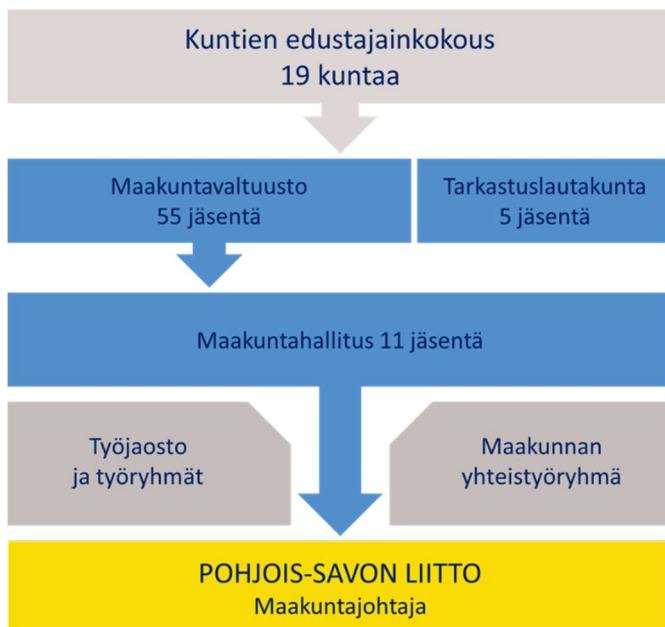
Kuntien edustajainkokous
19 kuntaa

Maakuntavaltuusto
55 jäsentä

Tarkastuslautakunta
5 jäsentä

Maakuntahallitus 11 jäsentä

Työjaosto
ja työryhmät

Maakunnan
yhteistyöryhmä

POHJOIS-SAVON LIITTO
Maakuntajohtaja